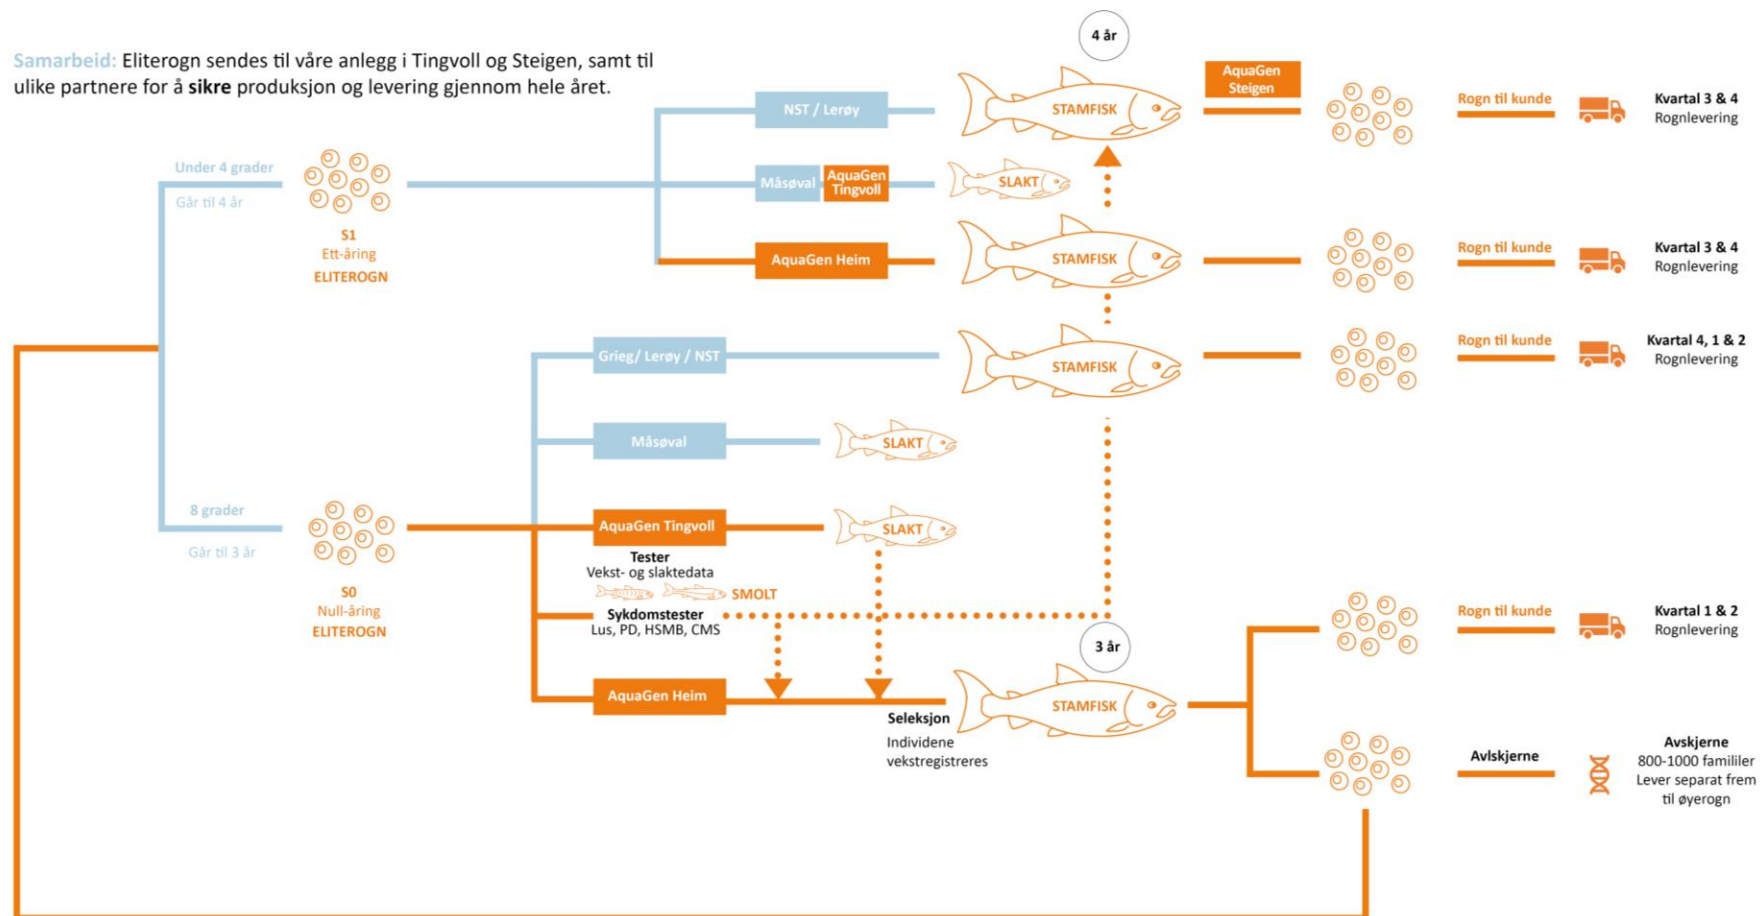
Samarbeid: Eliterogn sendes til våre anlegg i Tingvoll og Steigen, samt til ulike partnere for å sikre produksjon og levering gjennom hele året.

4 år

Under 4 grader
Går til 4 år

S1
Ett-åring
ELITEROGN

NST / Lerøy
STAMFISK
AquaGen Steigen
Rogn til kunde
Kvartal 3 & 4
Rognlevering

Måsøval
AquaGen Tingvoll
SLAKT

AquaGen Heim
STAMFISK
Rogn til kunde
Kvartal 3 & 4
Rognlevering

Grieg/ Lerøy / NST
STAMFISK
Rogn til kunde
Kvartal 4, 1 & 2
Rognlevering

Måsøval
SLAKT

8 grader
Går til 3 år

S0
Null-åring
ELITEROGN

AquaGen Tingvoll
SLAKT
Tester
Vekst- og slaktedata
SMOLT
Sykdomstester
Lus, PD, HSMB, CMS

3 år

AquaGen Heim
STAMFISK
Seleksjon
Individene vekstregistreres

Rogn til kunde
Kvartal 1 & 2
Rognlevering

Avlskjerne
Avskjerne
800-1000 familier
Lever separat frem til øyerogn